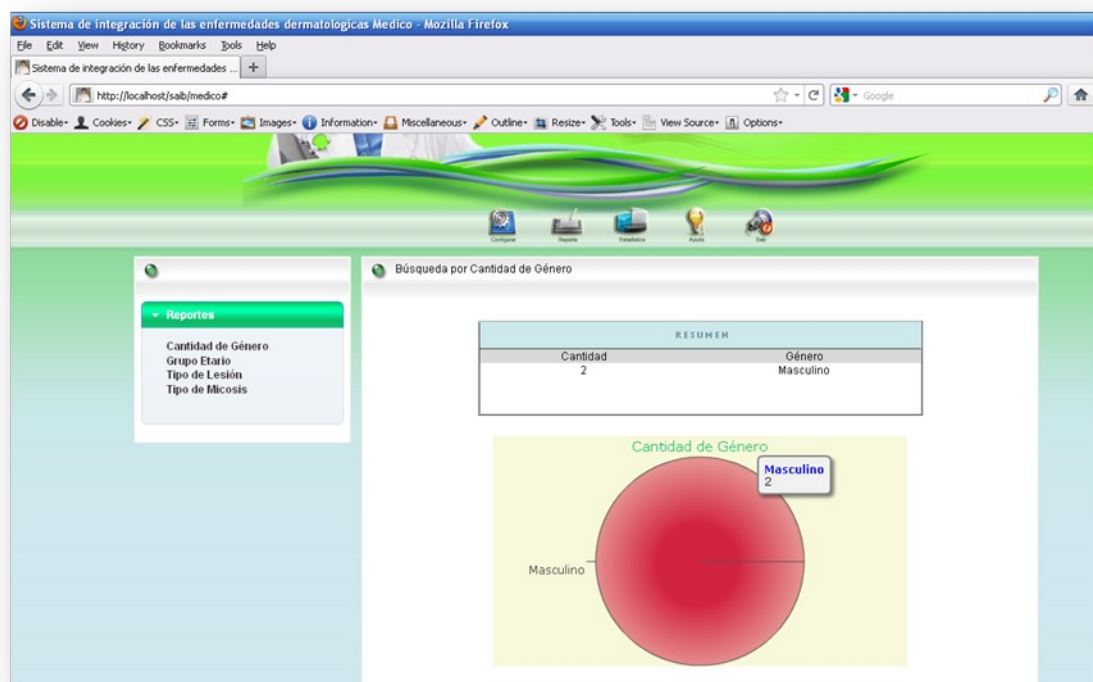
Sistema de integración de las enfermedades dermatologicas Medico - Mozilla Firefox

File Edit View History Bookmarks Tools Help

Sistema de integración de las enfermedades ... +

http://localhost/saib/medico#

Google

Disable▾ Cookies▾ CSS▾ Forms▾ Images▾ Information▾ Miscellaneous▾ Outline▾ Resize▾ Tools▾ View Source▾ Options▾

Configurar Reporte Estadistica Ayuda Salir

Reportes

Cantidad de Género
Grupo Etario
Tipo de Lesión
Tipo de Micosis

Búsqueda por Cantidad de Género

| RESUMEN | |
|---|---|
| Cantidad | Género |
| 2 | Masculino |

Cantidad de Género

Masculino
2

Masculino